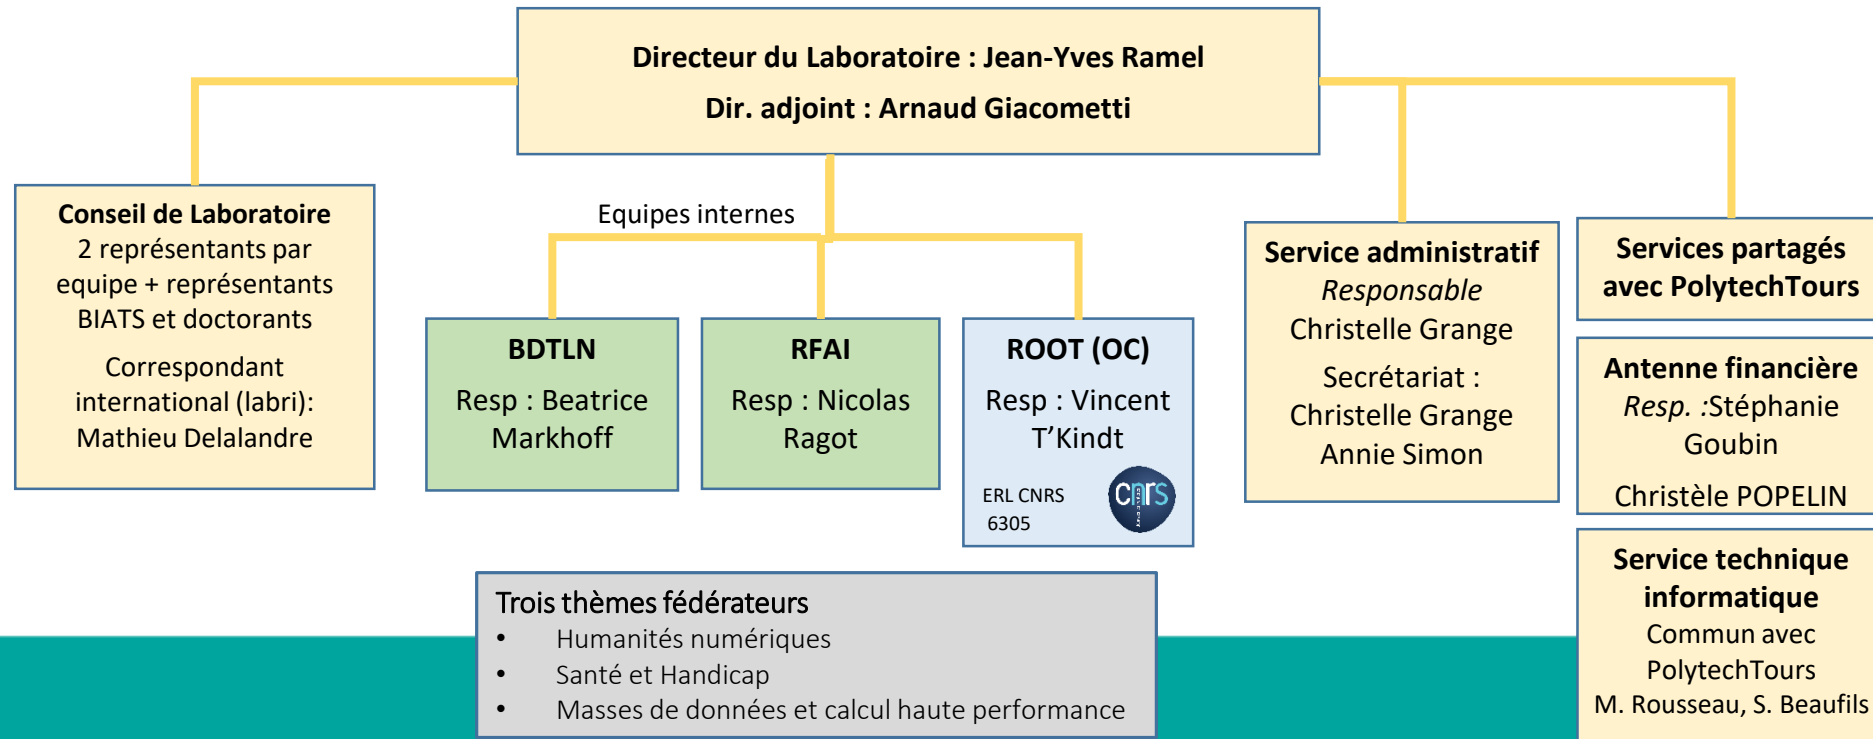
Directeur du Laboratoire : Jean-Yves Ramel
Dir. adjoint : Arnaud Giacometti

Conseil de Laboratoire
2 représentants par equipe + représentants BIATS et doctorants

Correspondant international (labri): Mathieu Delalandre

Equipes internes

BDTLN
Resp : Beatrice Markhoff

RFAI
Resp : Nicolas Ragot

ROOT (OC)
Resp : Vincent T'Kindt

ERL CNRS 6305

cnrs

Service administratif
Responsable
Christelle Grange

Secrétariat :
Christelle Grange
Annie Simon

Services partagés avec PolytechTours

Antenne financière
Resp. :Stéphanie Goubin

Christèle POPELIN

Service technique informatique
Commun avec PolytechTours
M. Rousseau, S. Beaufils

Trois thèmes fédérateurs
• Humanités numériques
• Santé et Handicap
• Masses de données et calcul haute performance